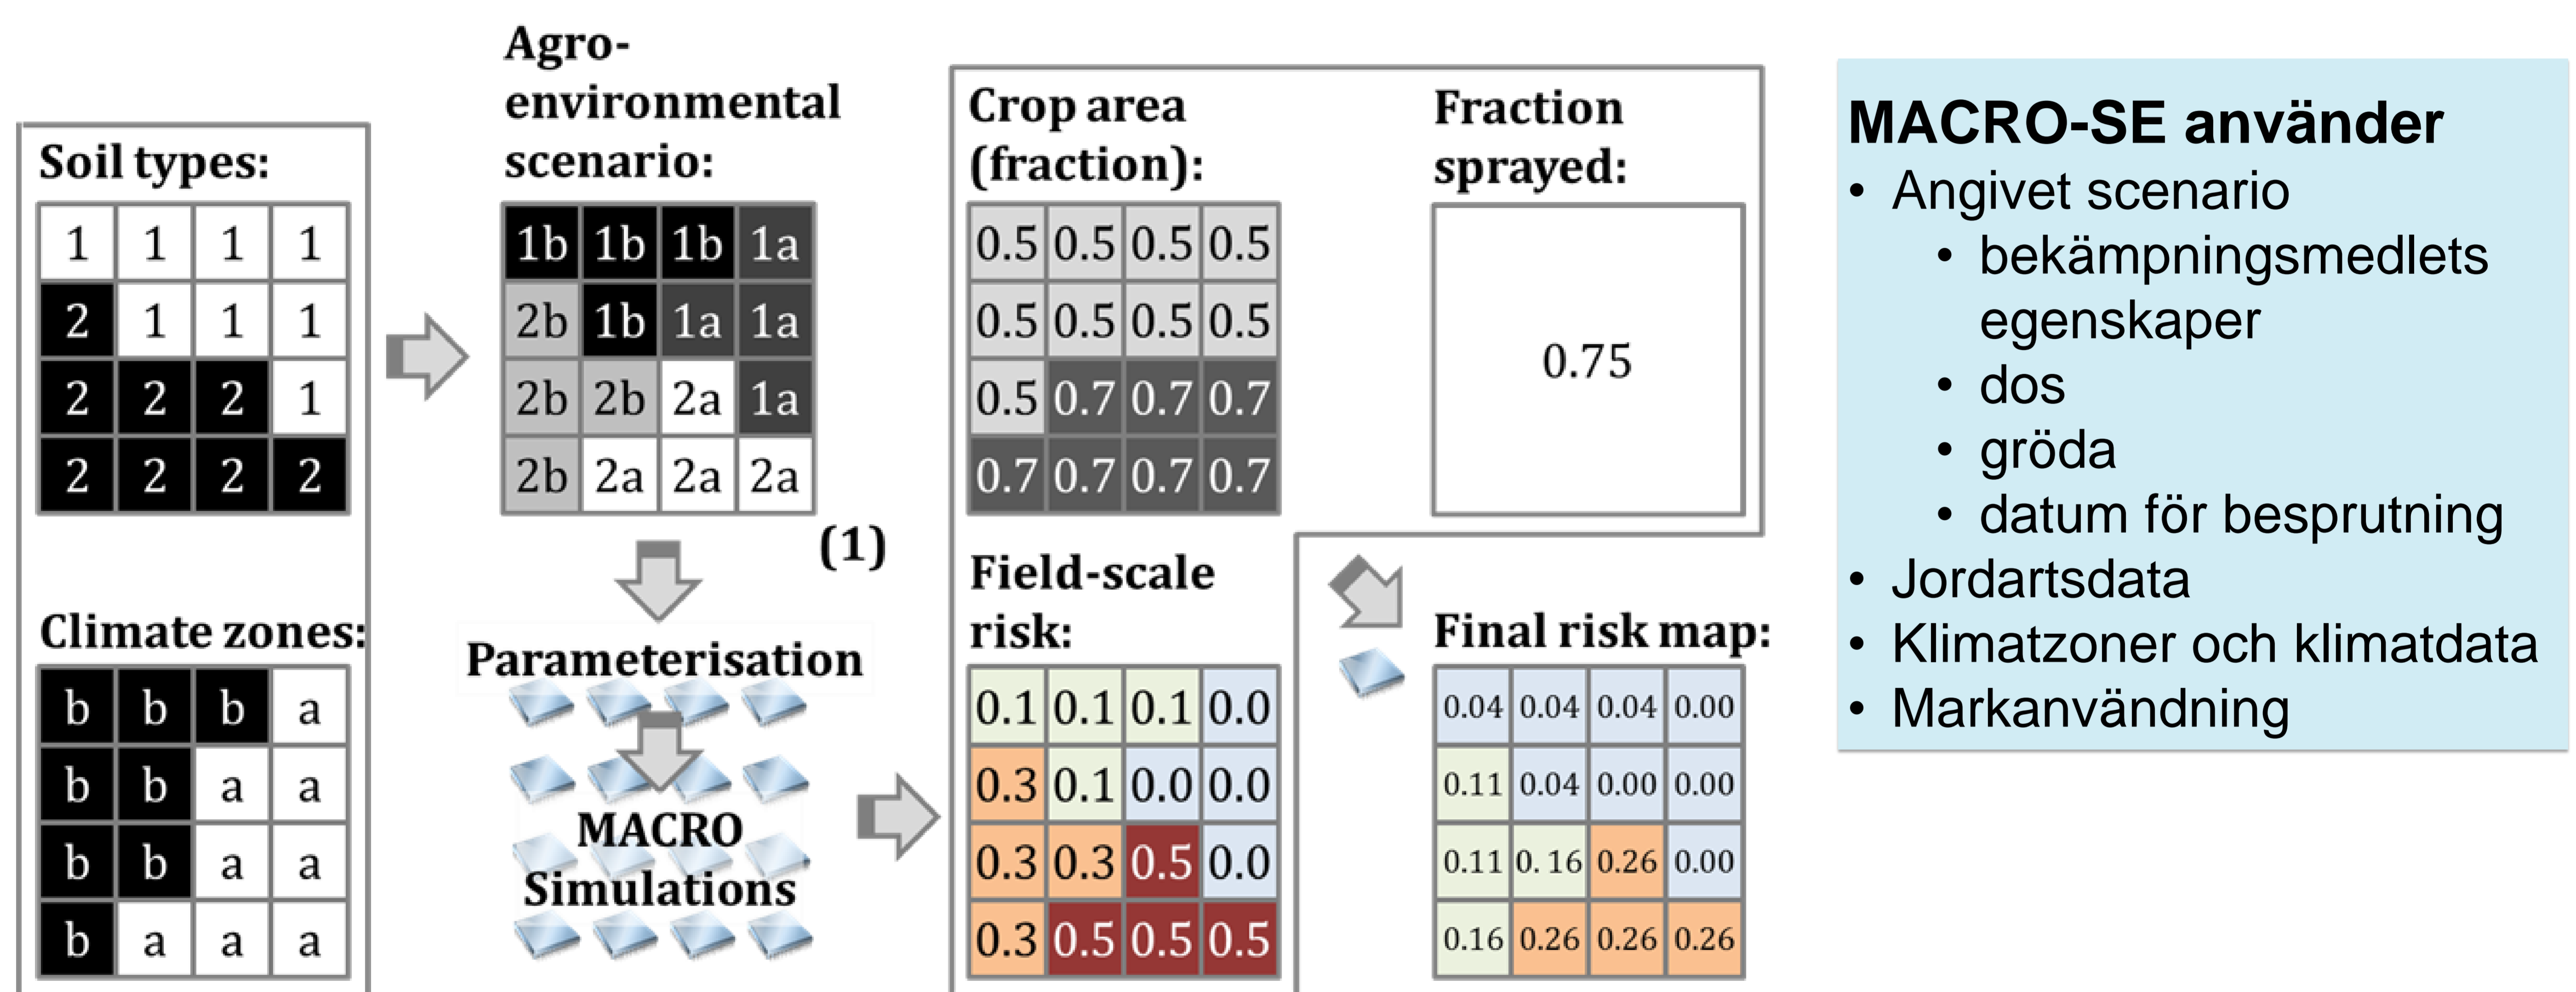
Soil types:

| 1 | 1 | 1 | 1 |
|---|---|---|---|
| 2 | 1 | 1 | 1 |
| 2 | 2 | 2 | 1 |
| 2 | 2 | 2 | 2 |

Climate zones:

| b | b | b | a |
|---|---|---|---|
| b | b | a | a |
| b | b | a | a |
| b | a | a | a |

Agro-environmental scenario:

| 1b | 1b | 1b | 1a |
|---|---|---|---|
| 2b | 1b | 1a | 1a |
| 2b | 2b | 2a | 1a |
| 2b | 2a | 2a | 2a |

(1)

Parameterisation

MACRO Simulations

Crop area (fraction):

| 0.5 | 0.5 | 0.5 | 0.5 |
|---|---|---|---|
| 0.5 | 0.5 | 0.5 | 0.5 |
| 0.5 | 0.7 | 0.7 | 0.7 |
| 0.7 | 0.7 | 0.7 | 0.7 |

Fraction sprayed:

0.75

Field-scale risk:

| 0.1 | 0.1 | 0.1 | 0.0 |
|---|---|---|---|
| 0.3 | 0.1 | 0.0 | 0.0 |
| 0.3 | 0.3 | 0.5 | 0.0 |
| 0.3 | 0.5 | 0.5 | 0.5 |

Final risk map:

| 0.04 | 0.04 | 0.04 | 0.00 |
|---|---|---|---|
| 0.11 | 0.04 | 0.00 | 0.00 |
| 0.11 | 0. 16 | 0.26 | 0.00 |
| 0.16 | 0.26 | 0.26 | 0.26 |

MACRO-SE använder
• Angivet scenario
• bekämpningsmedlets egenskaper
• dos
• gröda
• datum för besprutning
• Jordartsdata
• Klimatzoner och klimatdata
• Markanvändning